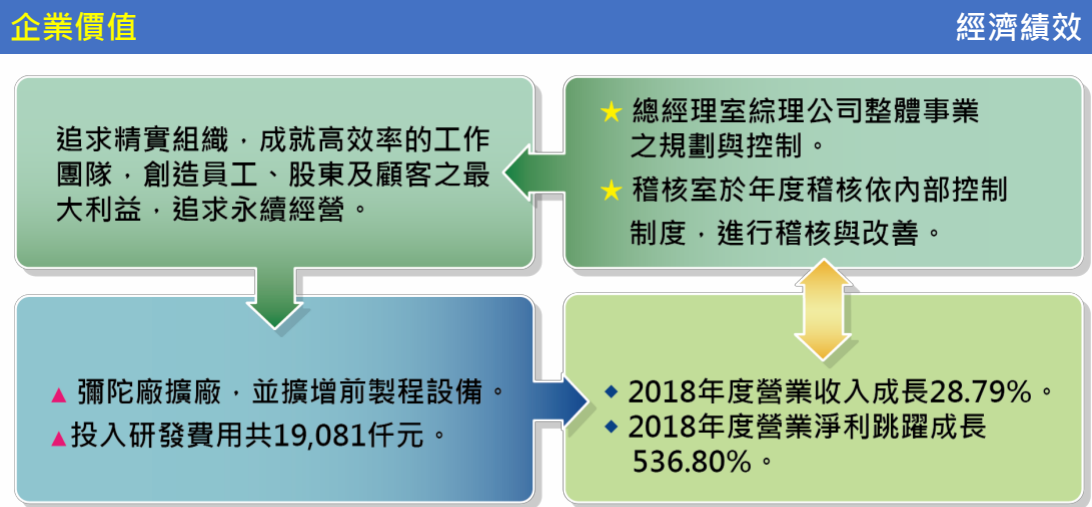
企業價值

經濟績效

追求精實組織，成就高效率的工作團隊，創造員工、股東及顧客之最大利益，追求永續經營。

★ 總經理室綜理公司整體事業之規劃與控制。

★ 稽核室於年度稽核依內部控制制度，進行稽核與改善。

▲ 彌陀廠擴廠，並擴增前製程設備。

▲投入研發費用共19,081仟元。

◆ 2018年度營業收入成長28.79%。

◆ 2018年度營業淨利跳躍成長536.80%。